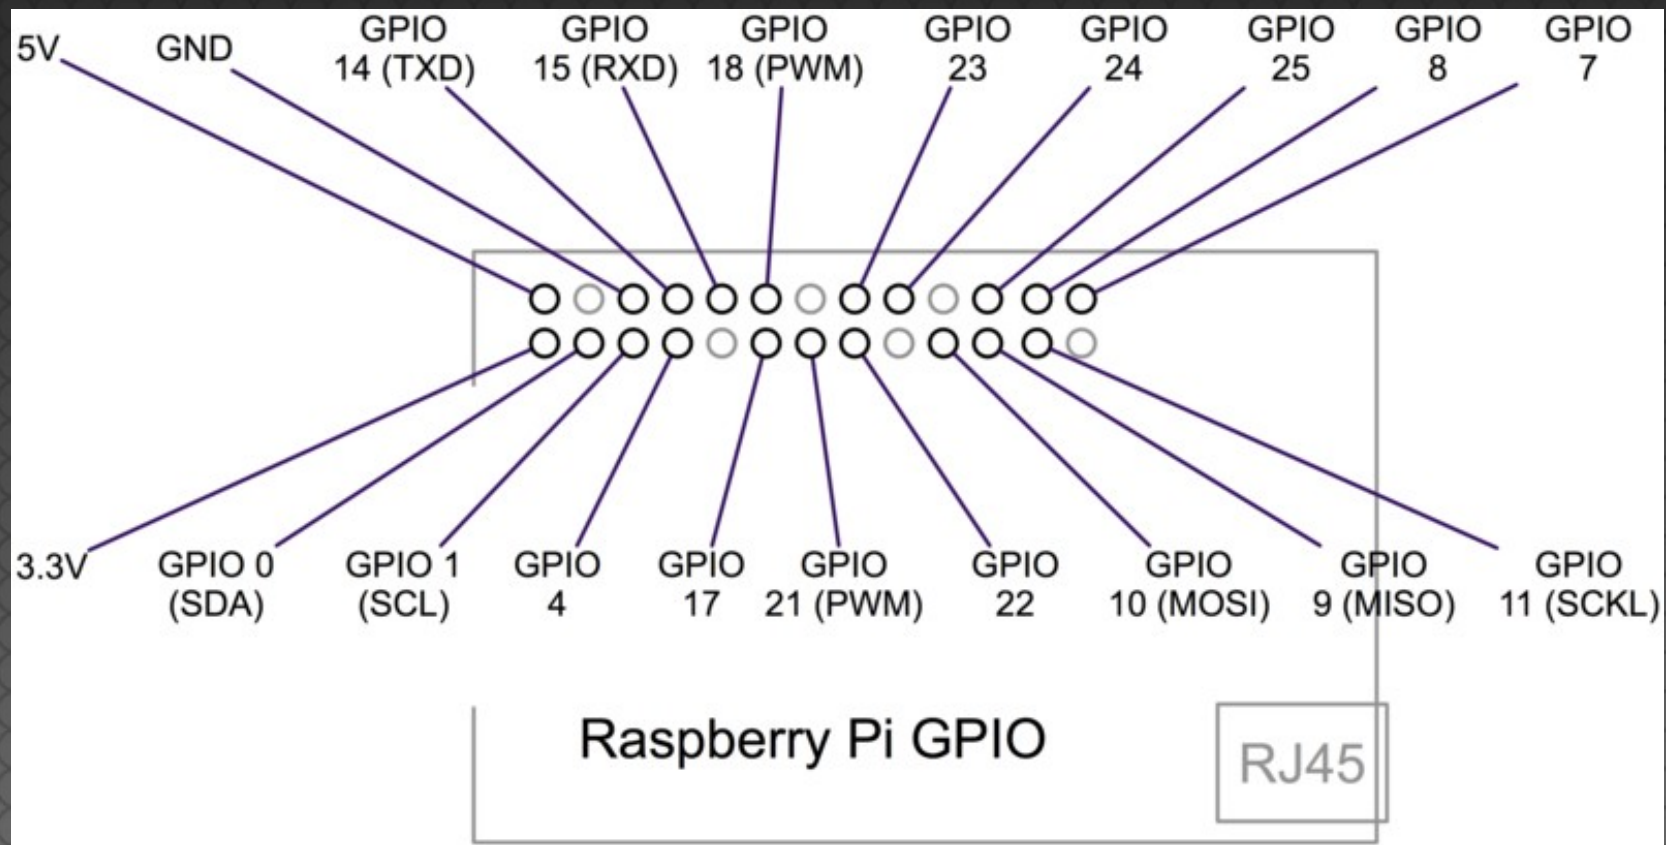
5V
GND
GPIO 14 (TXD)
GPIO 15 (RXD)
GPIO 18 (PWM)
GPIO 23
GPIO 24
GPIO 25
GPIO 8
GPIO 7

3.3V
GPIO 0 (SDA)
GPIO 1 (SCL)
GPIO 4
GPIO 17
GPIO 21 (PWM)
GPIO 22
GPIO 10 (MOSI)
GPIO 9 (MISO)
GPIO 11 (SCKL)

Raspberry Pi GPIO

RJ45